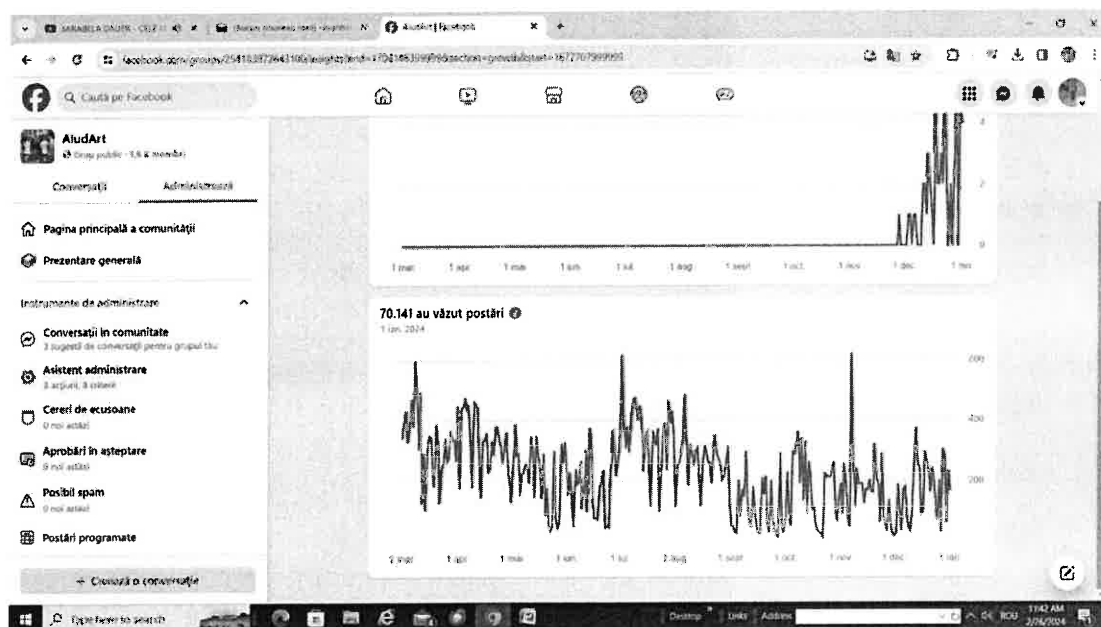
SARABELA GALER - CELE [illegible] | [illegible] | AiudArt | Facebook

facebook.com/groups/2541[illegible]

Caută pe Facebook

AiudArt
Grup public · 1,6 k membri

Conversații | Administrează

Pagina principală a comunității

Prezentare generală

Instrumente de administrare

Conversații în comunitate
3 sugestii de conversații pentru grupul tău

Asistent administrare
3 acțiuni, 3 criterii

Cereri de ecusoane
0 noi astăzi

Aprobări în așteptare
0 noi astăzi

Posibil spam
0 noi astăzi

Postări programate

+ Creează o conversație

4
2
0
1 mar. 1 apr. 1 mai 1 iun. 1 iul. 1 aug. 1 sept. 1 oct. 1 nov. 1 dec. 1 ian.

70.141 au văzut postări
1 ian. 2024

600
400
200
2 mar. 1 apr. 1 mai 1 iun. 1 iul. 2 aug. 1 sept. 1 oct. 1 nov. 1 dec. 1 ian.

Type here to search

Desktop Links Address

ROU 11:42 AM 2/4/2024